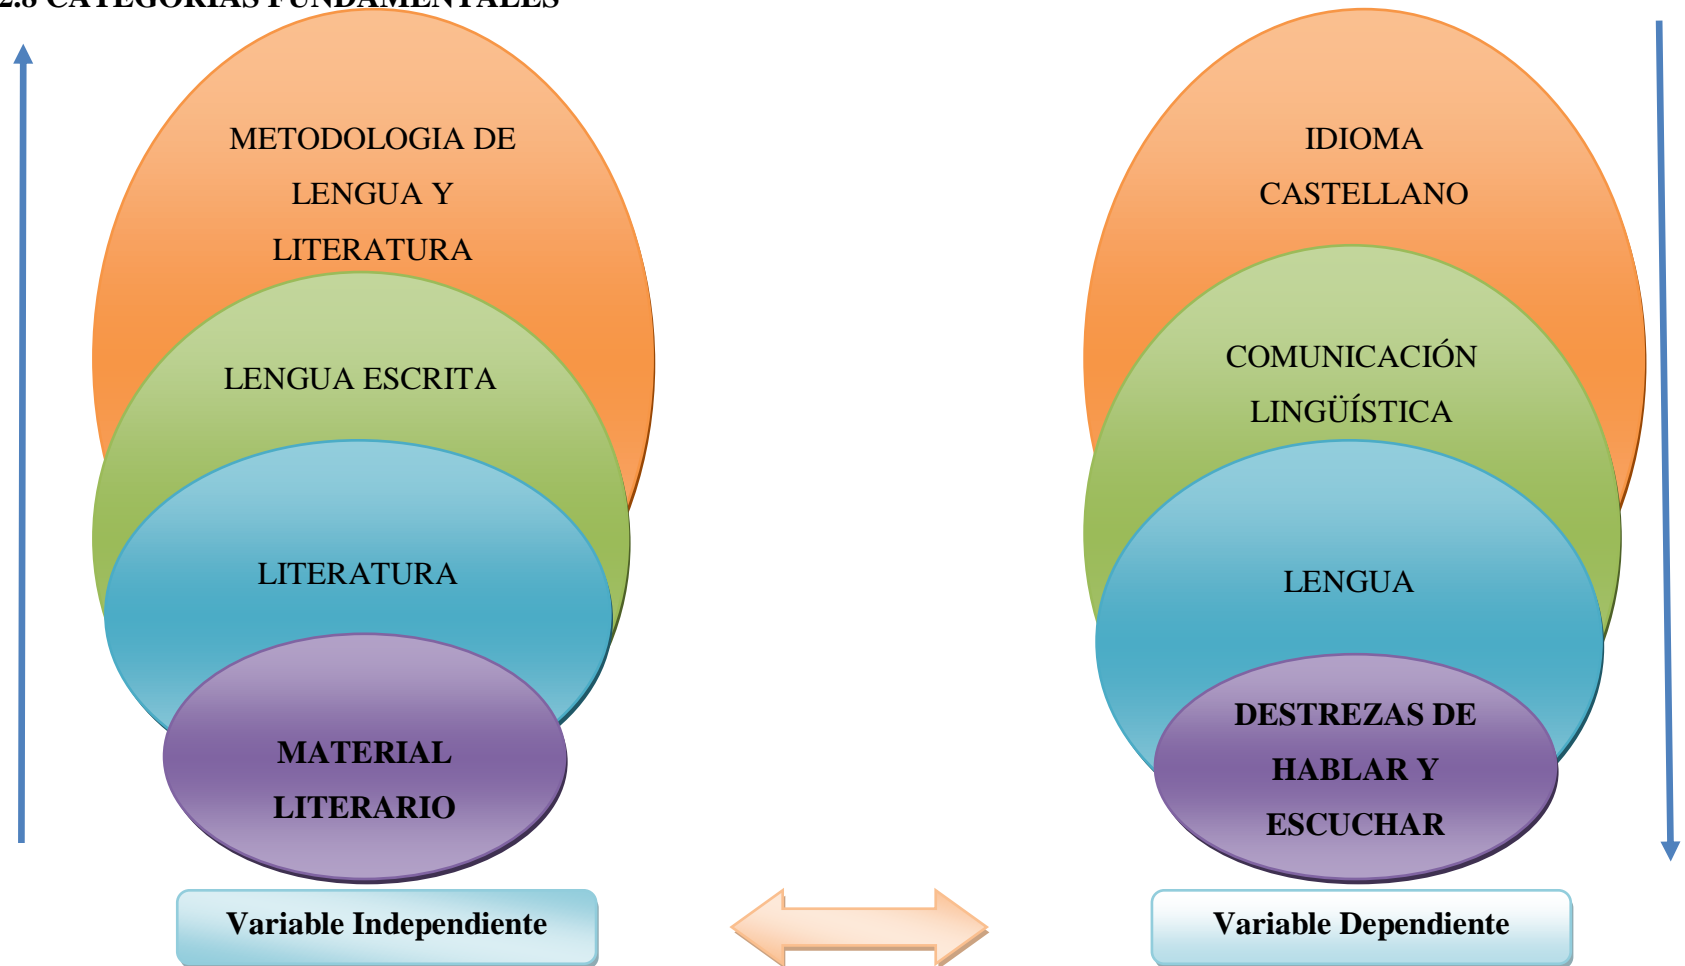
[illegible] CATEGORIAS FUNDAMENTALES

METODOLOGIA DE LENGUA Y LITERATURA

LENGUA ESCRITA

LITERATURA

MATERIAL LITERARIO

IDIOMA CASTELLANO

COMUNICACIÓN LINGÜÍSTICA

LENGUA

DESTREZAS DE HABLAR Y ESCUCHAR

Variable Independiente

Variable Dependiente